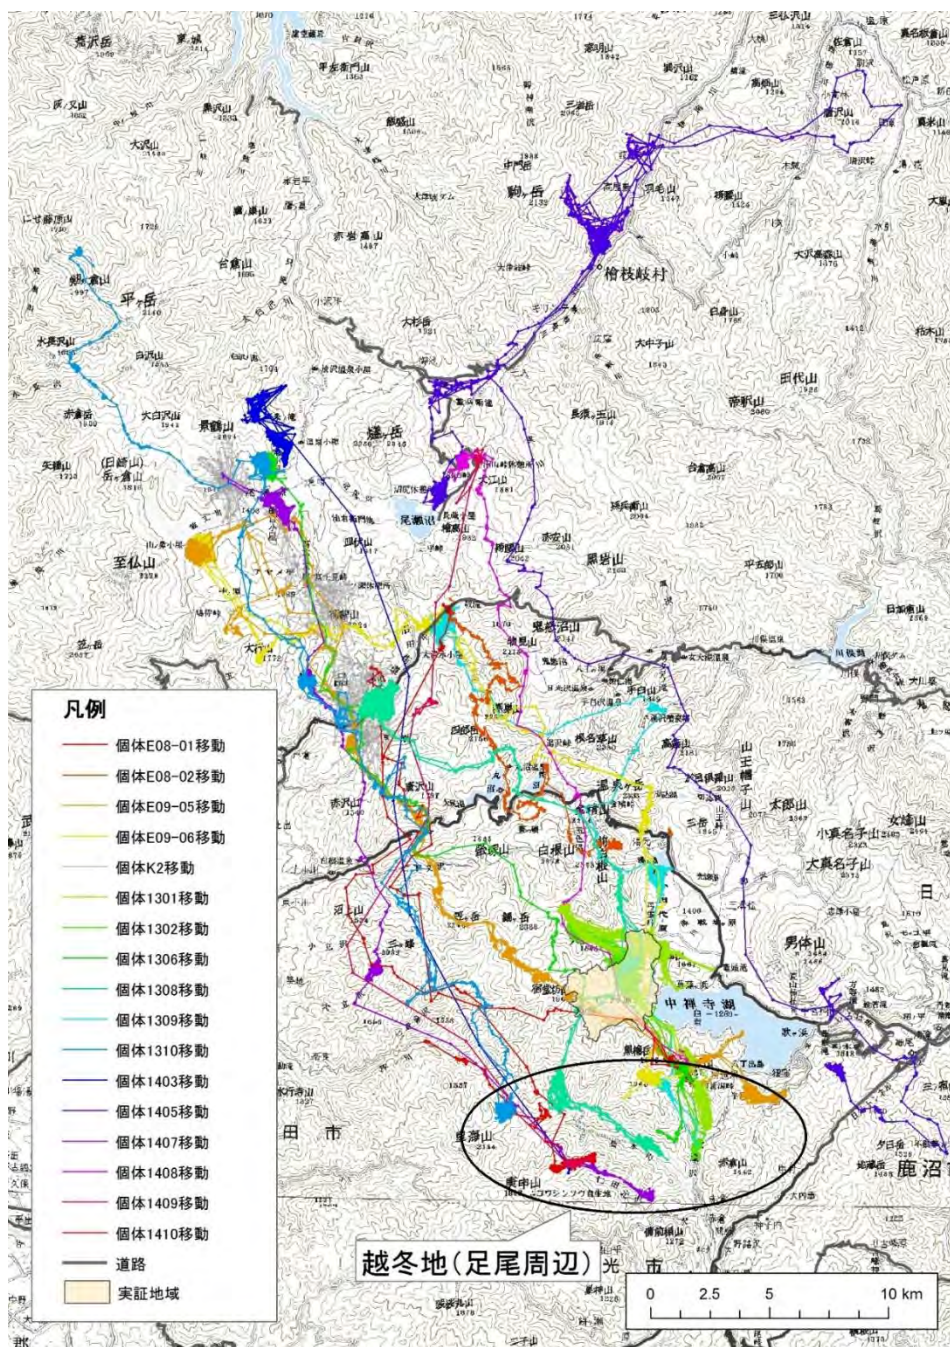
荒沢岳
平ヶ岳
景鶴山
至仏山
燧ヶ岳
尾瀬沼
檜枝岐村
駒ヶ岳
会津駒ヶ岳
田代山
帝釈山
黒岩山
鬼怒沼山
男体山
女峰山
太郎山
小真名子山
大真名子山
中禅寺湖
白根山
錫ヶ岳
皇海山
庚申山
日光市
鹿沼市
沼田市

凡例
個体E08-01移動
個体E08-02移動
個体E09-05移動
個体E09-06移動
個体K2移動
個体1301移動
個体1302移動
個体1306移動
個体1308移動
個体1309移動
個体1310移動
個体1403移動
個体1405移動
個体1407移動
個体1408移動
個体1409移動
個体1410移動
道路
実証地域

越冬地(足尾周辺)

0 2.5 5 10 km